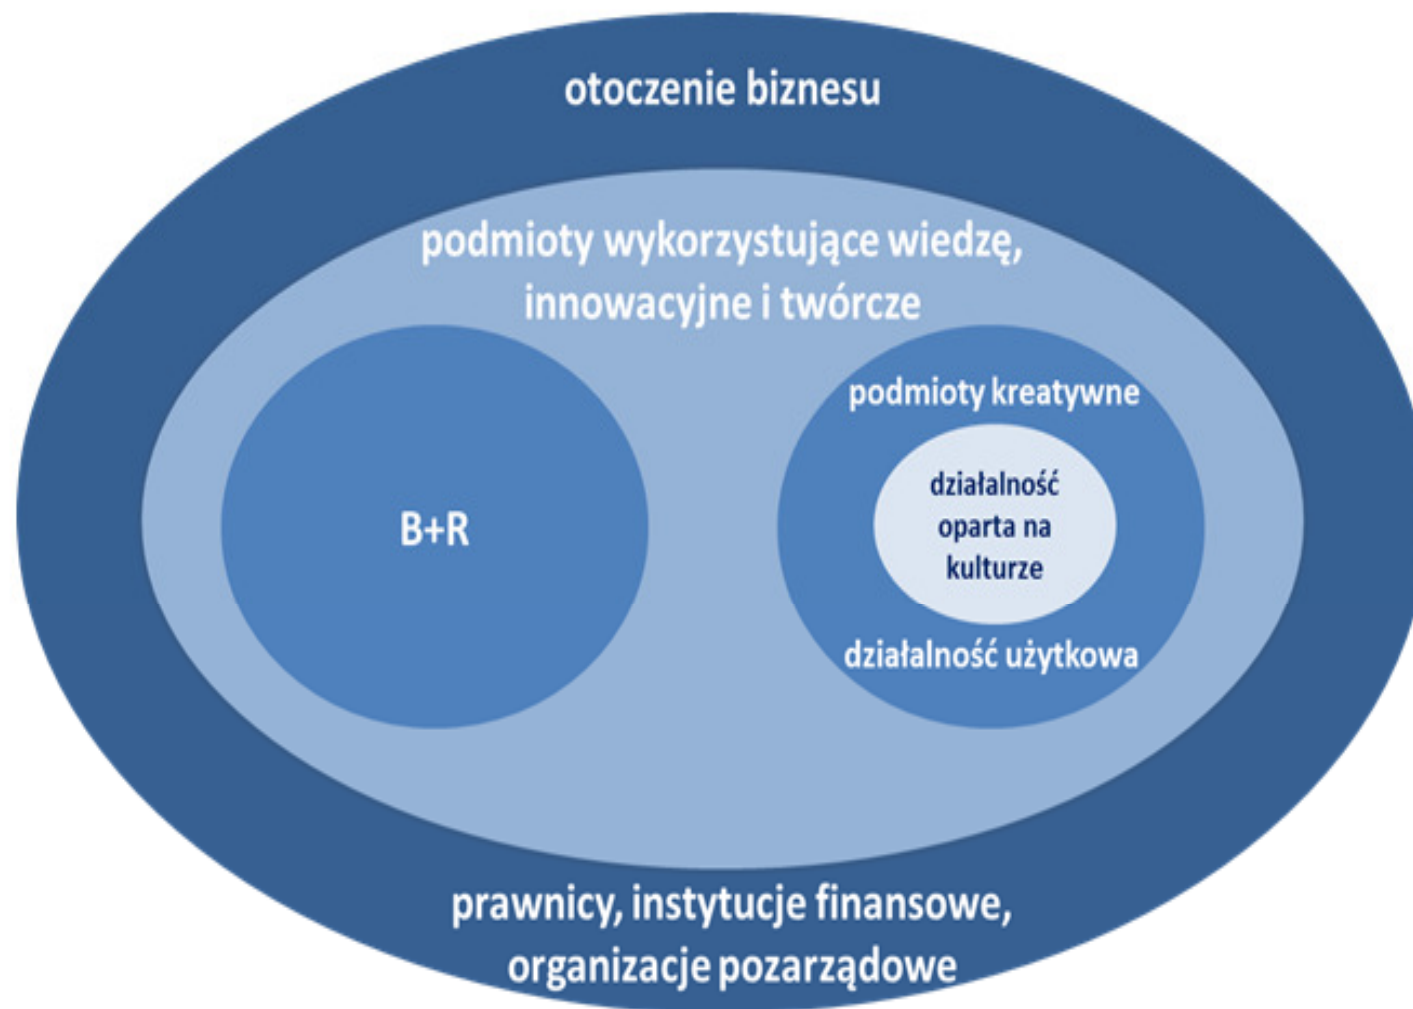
otoczenie biznesu

podmioty wykorzystujące wiedzę, innowacyjne i twórcze

B+R

podmioty kreatywne

działalność oparta na kulturze

działalność użytkowa

prawnicy, instytucje finansowe, organizacje pozarządowe